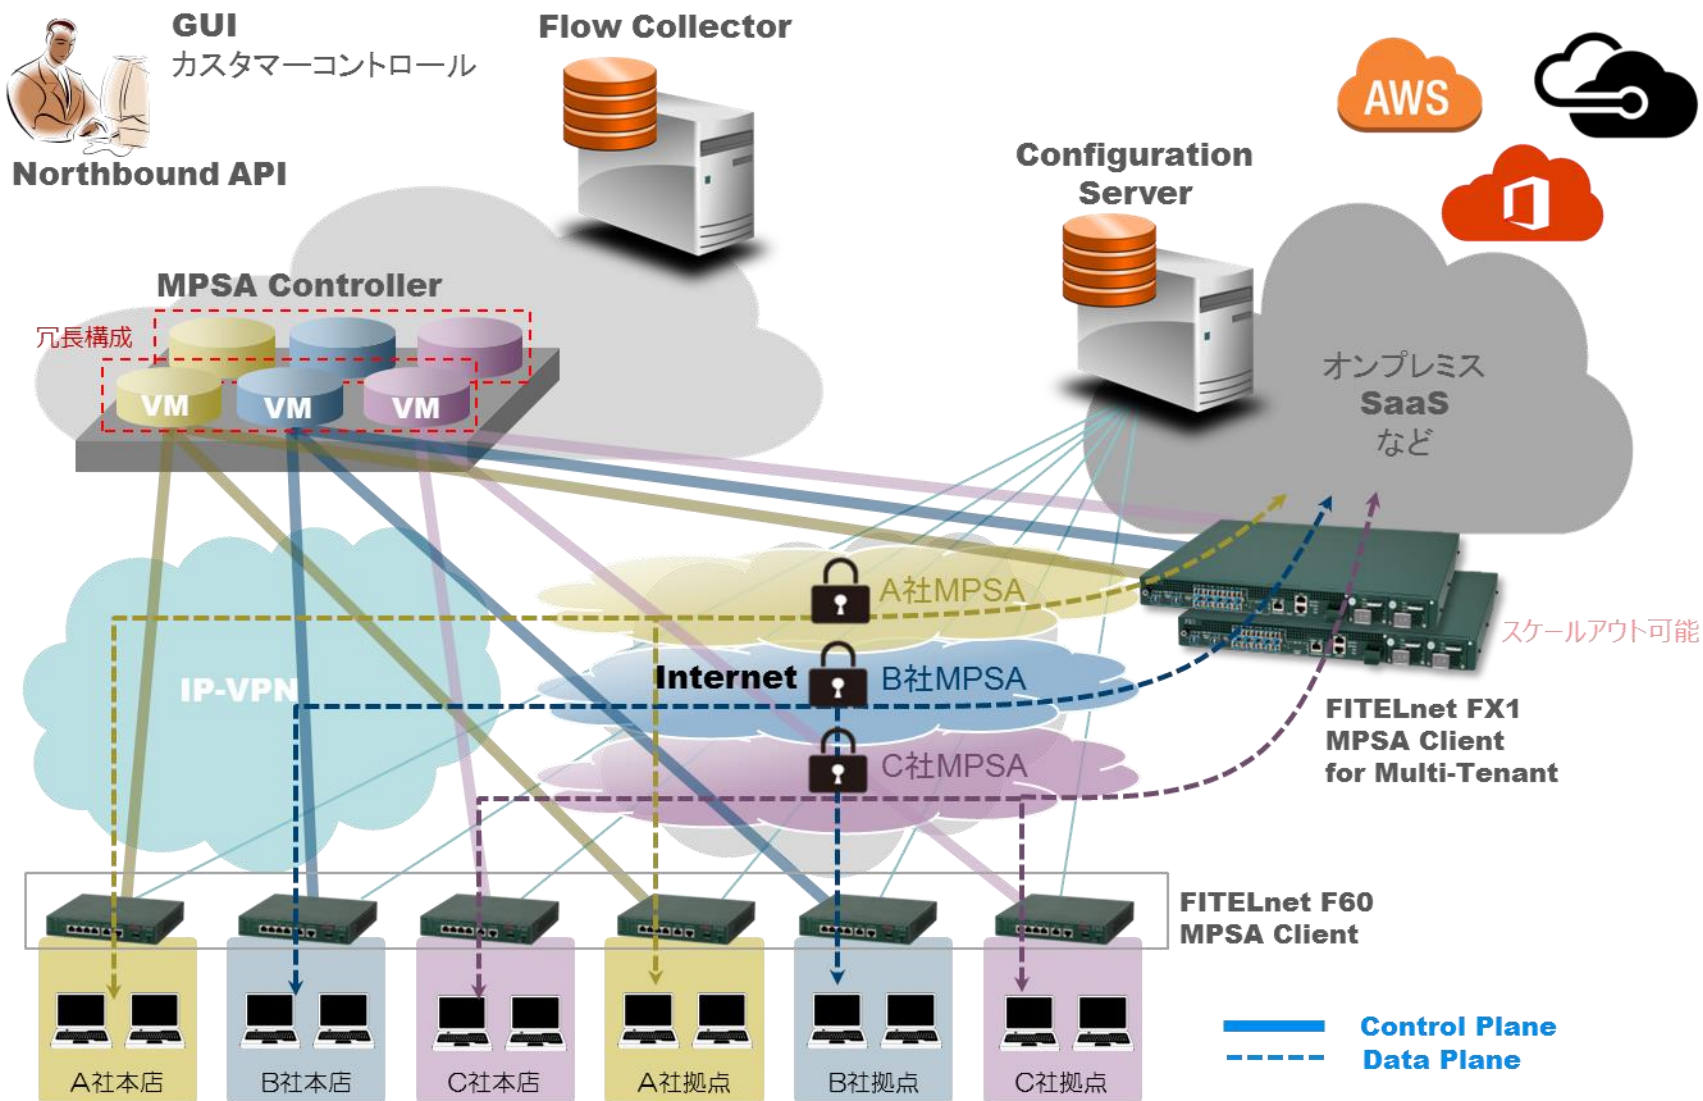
GUI
カスタマーコントロール

Northbound API

Flow Collector

AWS

Configuration Server

MPSA Controller

冗長構成

VM

VM

VM

オンプレミス
SaaS
など

A社MPSA

IP-VPN

Internet

B社MPSA

C社MPSA

スケールアウト可能

FITELnet FX1
MPSA Client
for Multi-Tenant

FITELnet F60
MPSA Client

A社本店

B社本店

C社本店

A社拠点

B社拠点

C社拠点

Control Plane
Data Plane